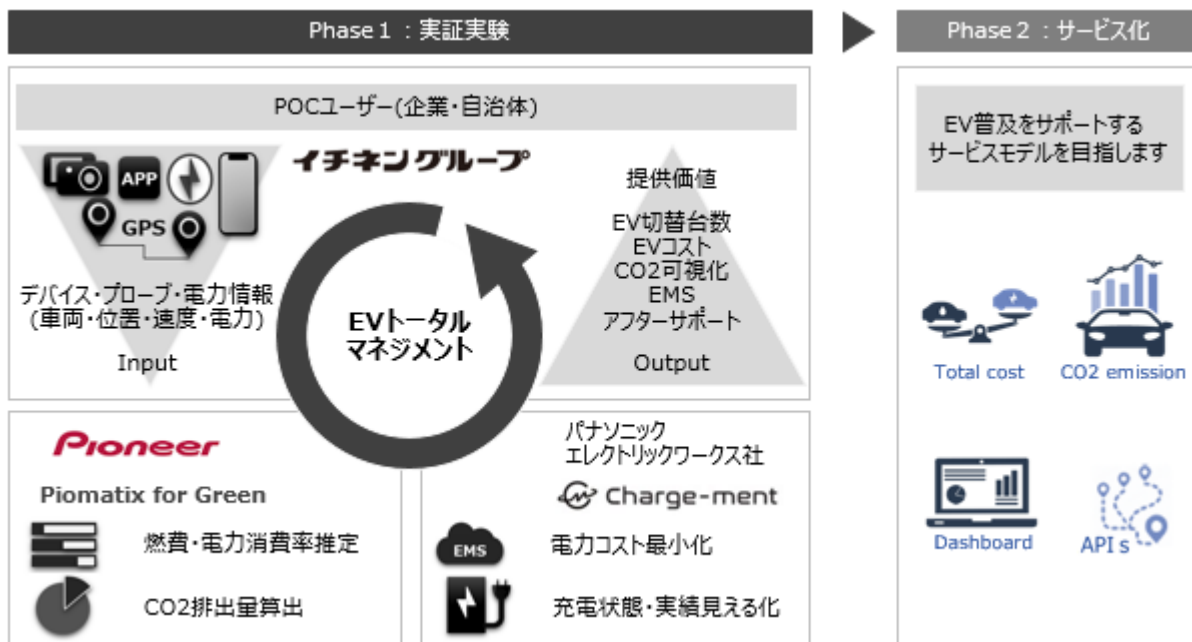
Phase 1 ：実証実験

Phase 2 ：サービス化

POCユーザー(企業・自治体)

APP

GPS

イチネングループ

デバイス・プローブ・電力情報
(車両・位置・速度・電力)

Input

EVトータル
マネジメント

提供価値

EV切替台数
EVコスト
CO2可視化
EMS
アフターサポート

Output

EV普及をサポートする
サービスモデルを目指します

Total cost

CO2 emission

Dashboard

API s

Pioneer

Piomatix for Green

燃費・電力消費率推定

CO2排出量算出

パナソニック
エレクトリックワークス社

Charge-ment

EMS

電力コスト最小化

充電状態・実績見える化